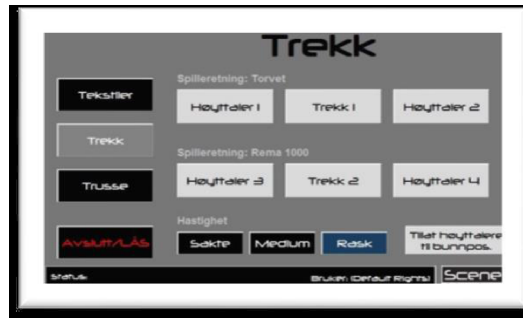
Trekk

Tekstiler

Trekk

Trusse

Avslutt/LÅS

Spilleretning: Torvet

Høyttaler 1

Trekk 1

Høyttaler 2

Spilleretning: Rema 1000

Høyttaler 3

Trekk 2

Høyttaler 4

Hastighet

Sakte

Medium

Rask

Tillat høyttalere til bunnpos.

Status:

Bruker: (Default Rights)

Scene